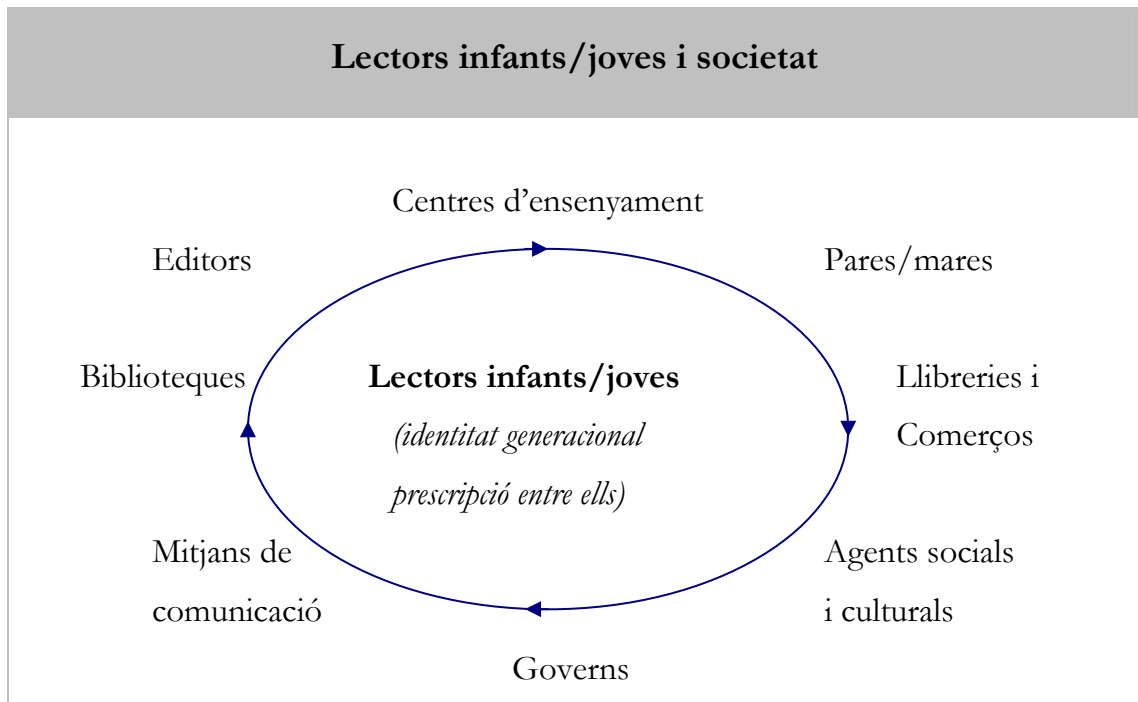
Lectors infants/joves i societat

Centres d'ensenyament

Editors

Pares/mares

Biblioteques

Lectors infants/joves

(identitat generacional prescripció entre ells)

Llibreries i Comerços

Mitjans de comunicació

Agents socials i culturals

Governs